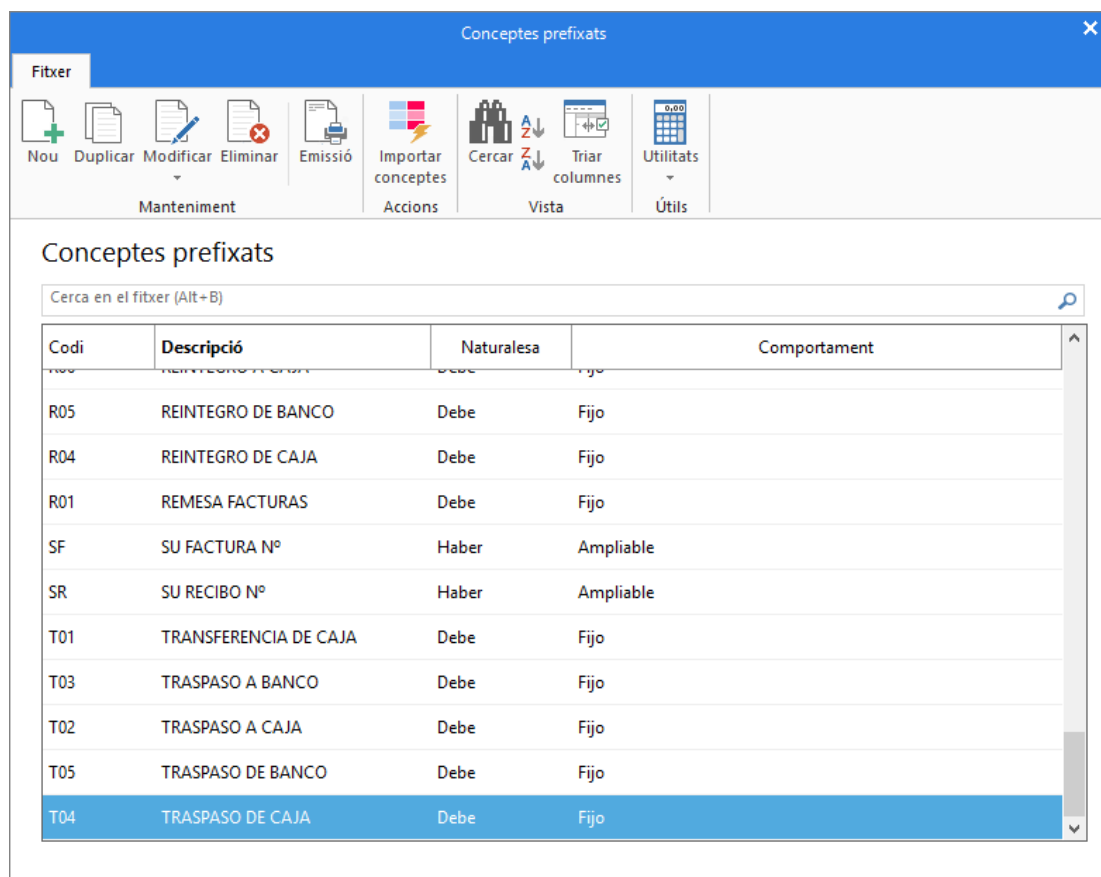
Conceptes prefixats

Fitxer

Nou Duplicar Modificar Eliminar Emissió
Manteniment

Importar conceptes
Accions

Cercar Triar columnes
Vista

Utilitats
Útils

Conceptes prefixats

Cerca en el fitxer (Alt+B)

| Codi | Descripció | Naturalesa | Comportament |
|---|---|---|---|
| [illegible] | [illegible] | Debe | Fijo |
| R05 | REINTEGRO DE BANCO | Debe | Fijo |
| R04 | REINTEGRO DE CAJA | Debe | Fijo |
| R01 | REMESA FACTURAS | Debe | Fijo |
| SF | SU FACTURA Nº | Haber | Ampliable |
| SR | SU RECIBO Nº | Haber | Ampliable |
| T01 | TRANSFERENCIA DE CAJA | Debe | Fijo |
| T03 | TRASPASO A BANCO | Debe | Fijo |
| T02 | TRASPASO A CAJA | Debe | Fijo |
| T05 | TRASPASO DE BANCO | Debe | Fijo |
| T04 | TRASPASO DE CAJA | Debe | Fijo |